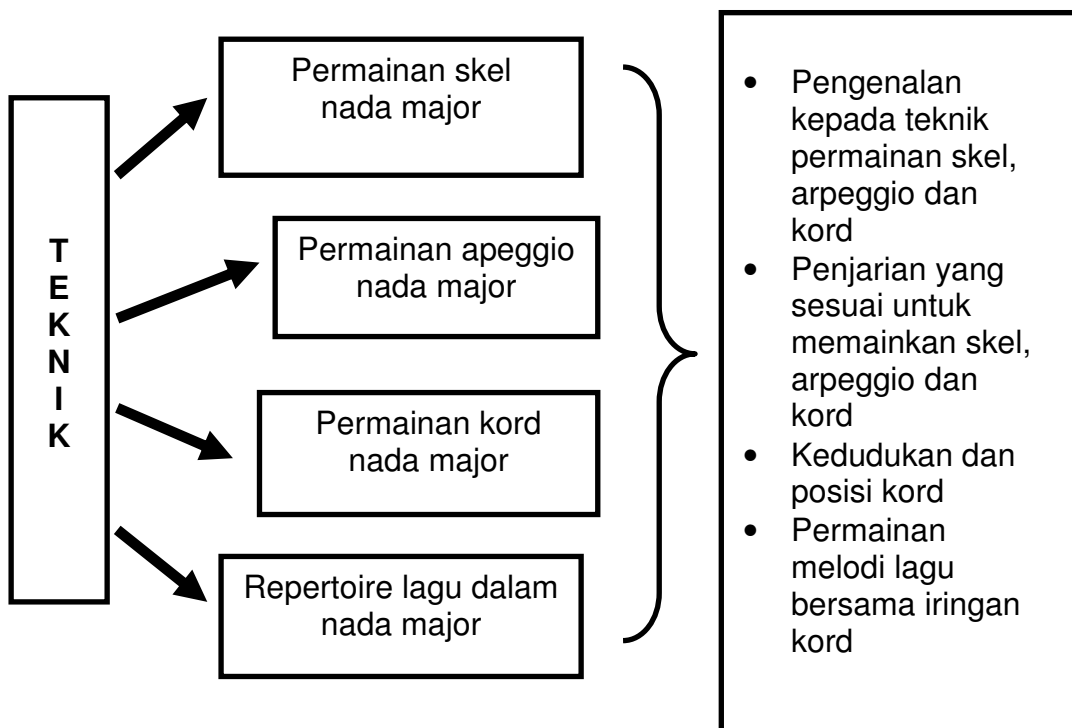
T
E
K
N
I
K

Permainan skel nada major

Permainan apeggio nada major

Permainan kord nada major

Repertoire lagu dalam nada major

- Pengenalan kepada teknik permainan skel, arpeggio dan kord
- Penjarian yang sesuai untuk memainkan skel, arpeggio dan kord
- Kedudukan dan posisi kord
- Permainan melodi lagu bersama iringan kord